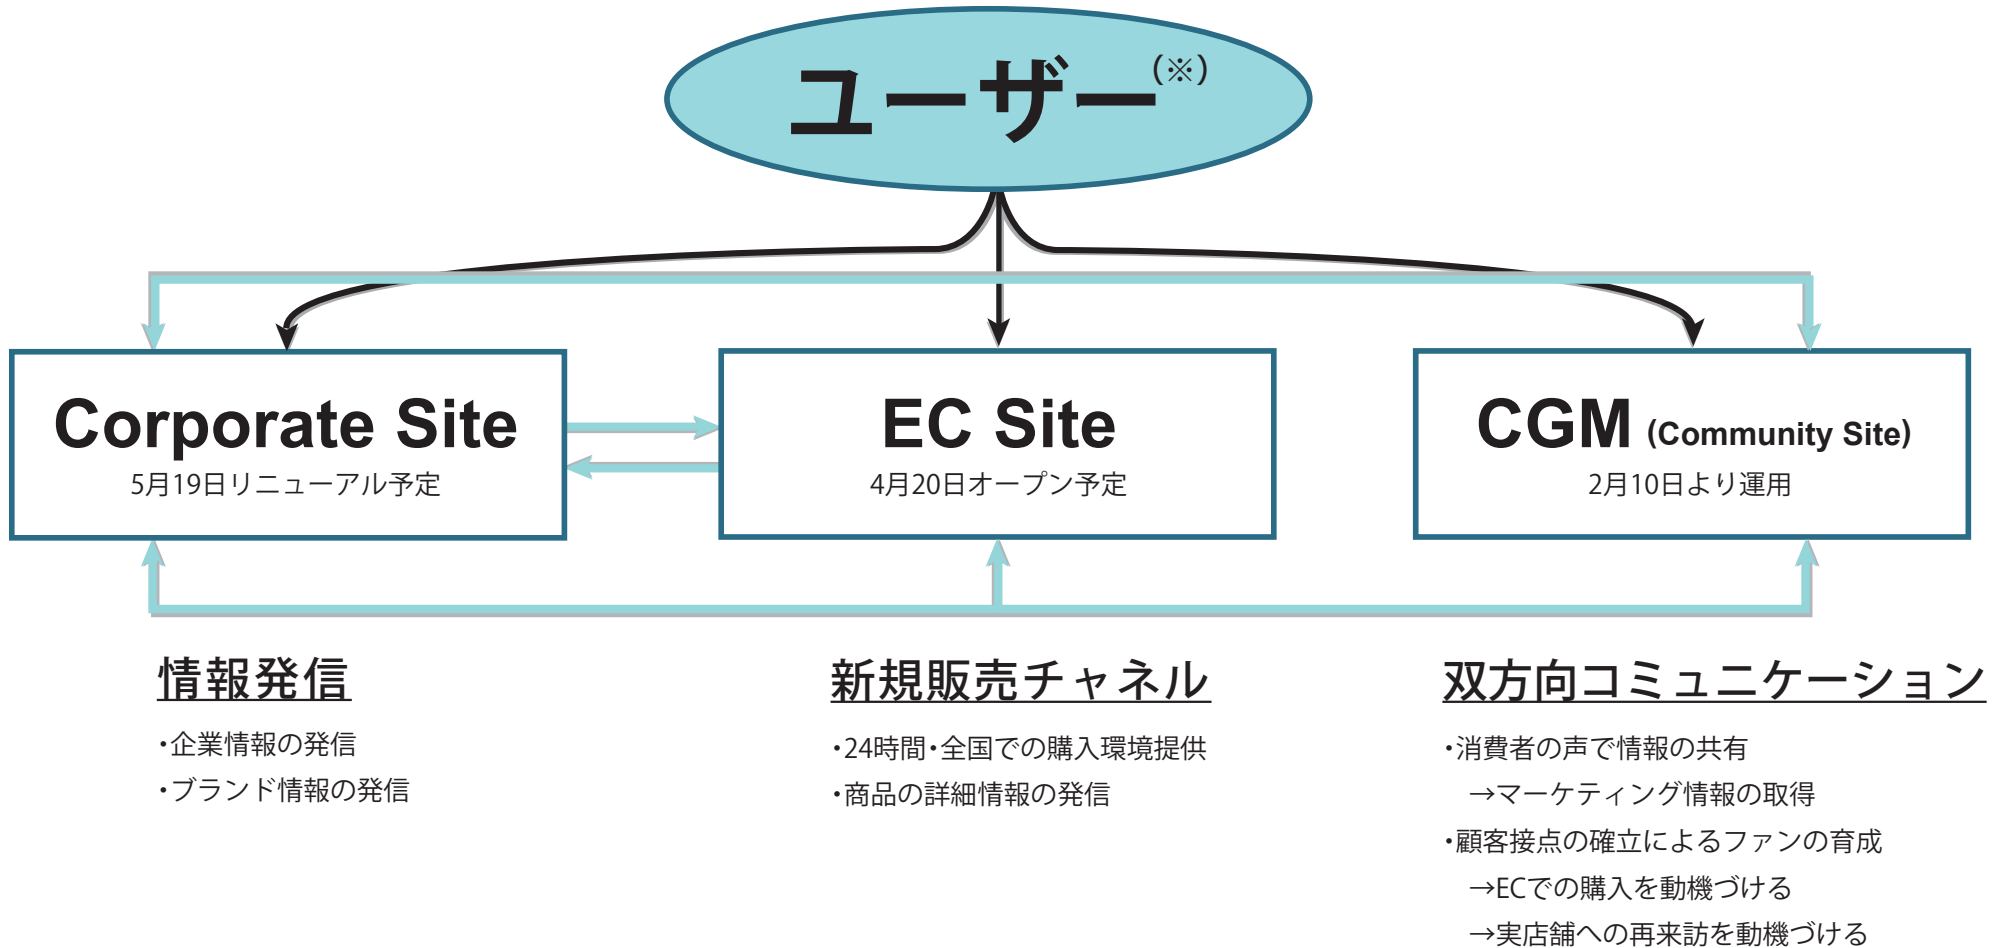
ユーザー(※)

Corporate Site
5月19日リニューアル予定

EC Site
4月20日オープン予定

CGM (Community Site)
2月10日より運用

情報発信
・企業情報の発信
・ブランド情報の発信

新規販売チャネル
・24時間・全国での購入環境提供
・商品の詳細情報の発信

双方向コミュニケーション
・消費者の声で情報の共有
→マーケティング情報の取得
・顧客接点の確立によるファンの育成
→ECでの購入を動機づける
→実店舗への再来訪を動機づける